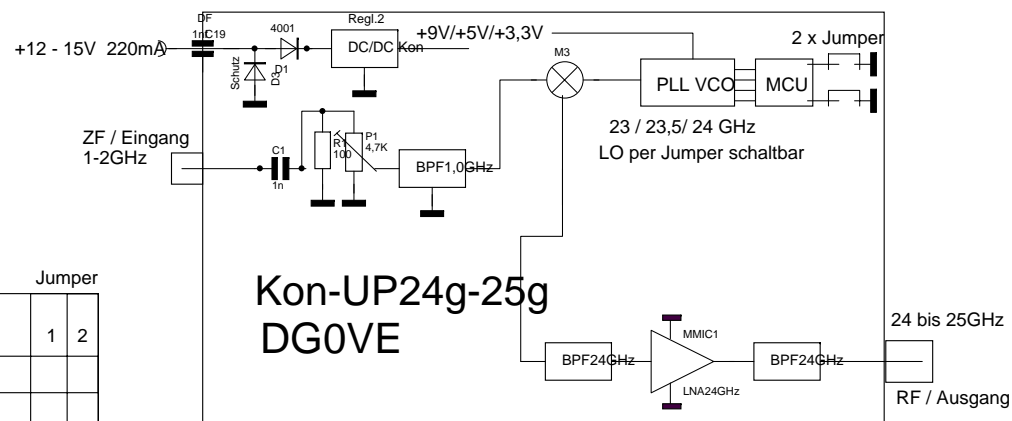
DF
1nC19
4001
Regl.2
DC/DC Kon
+9V/+5V/+3,3V
+12 - 15V 220mA
Schutz
D3
D1
M3
PLL VCO
MCU
2 x Jumper
ZF / Eingang
1-2GHz
C1
1n
R1
100
P1
4,7K
BPF1,0GHz
23 / 23,5/ 24 GHz
LO per Jumper schaltbar
Jumper

| | | |
|---|---|---|
| | 1 | 2 |
| | | |

Kon-UP24g-25g
DG0VE
MMIC1
BPF24GHz
LNA24GHz
BPF24GHz
24 bis 25GHz
RF / Ausgang